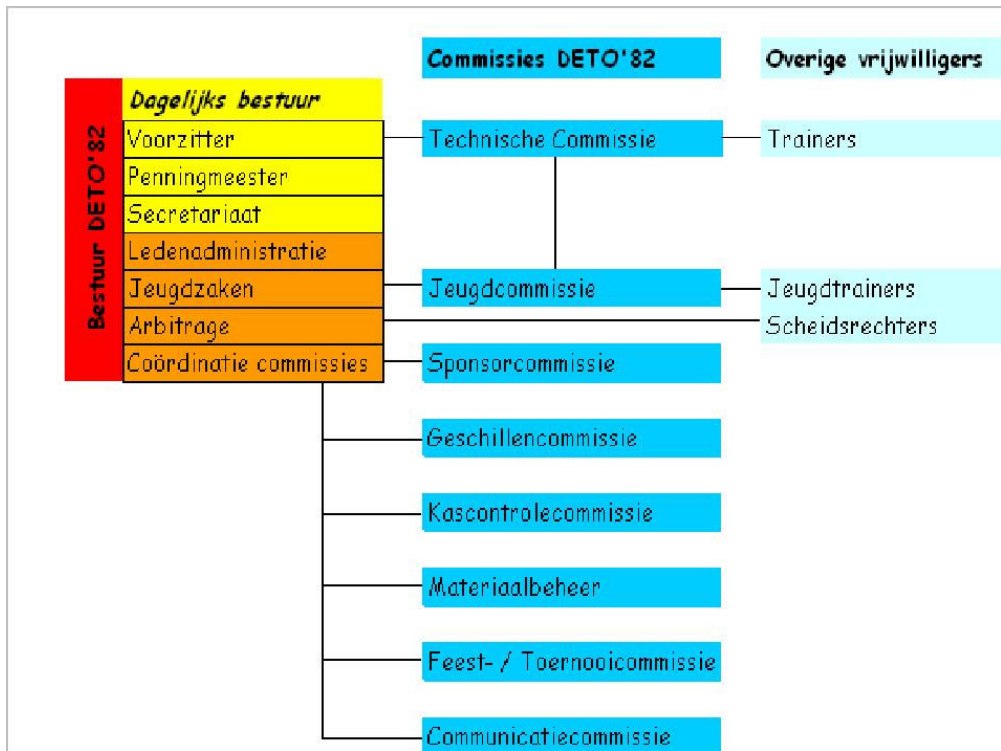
Commissies DETO'82

Overige vrijwilligers

Bestuur DETO'82

Dagelijks bestuur

Voorzitter

Penningmeester

Secretariaat

Ledenadministratie

Jeugdzaken

Arbitrage

Coördinatie commissies

Technische Commissie

Trainers

Jeugdcommissie

Jeugdtrainers

Scheidsrechters

Sponsorcommissie

Geschillencommissie

Kascontrolecommissie

Materiaalbeheer

Feest- / Toernooicommissie

Communicatiecommissie